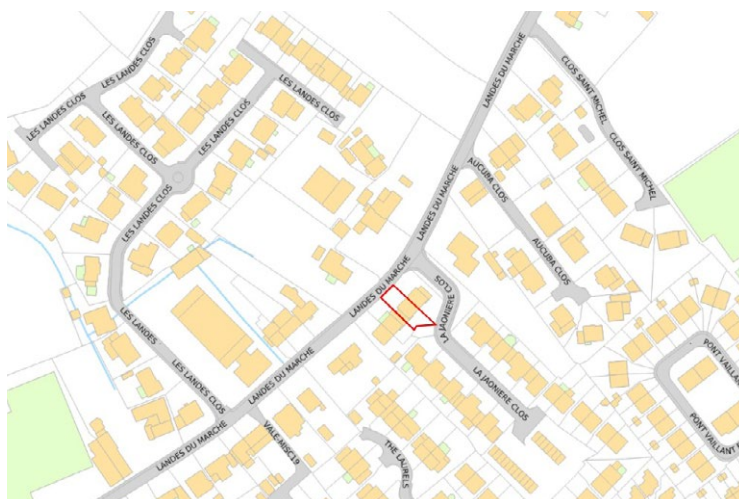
LES LANDES CLOS
LES LANDES CLOS
LES LANDES CLOS
LES LANDES CLOS
LES LANDES CLOS
LES LANDES
LES LANDES CLOS
LANDES DU MARCHE
LANDES DU MARCHE
LANDES DU MARCHE
LANDES DU MARCHE
LANDES DU MARCHE
CLOS SAINT MICHEL
CLOS SAINT MICHEL
AUCUBA CLOS
AUCUBA CLOS
LA JAONIERE CLOS
LA JAONIERE CLOS
PONT VALLANT
PONT VALLANT
VALE MISCIS
THE LAURELS